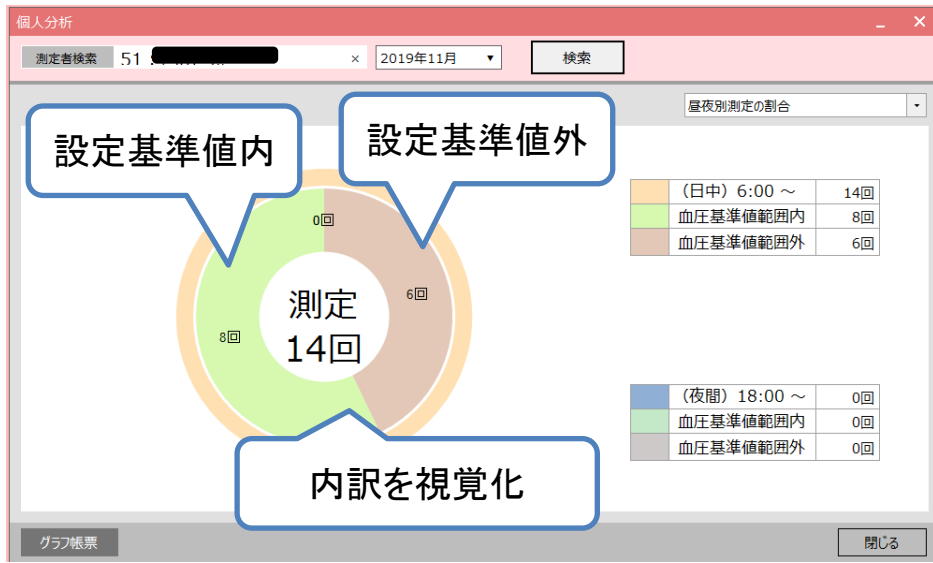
個人分析

測定者検索 51 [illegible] × 2019年11月 ▼ 検索

昼夜別測定の割合

設定基準値内

設定基準値外

0回

6回

8回

測定
14回

内訳を視覚化

| （日中）6:00 ～ | 14回 |
|---|---|
| 血圧基準値範囲内 | 8回 |
| 血圧基準値範囲外 | 6回 |

| （夜間）18:00 ～ | 0回 |
|---|---|
| 血圧基準値範囲内 | 0回 |
| 血圧基準値範囲外 | 0回 |

グラフ帳票

閉じる